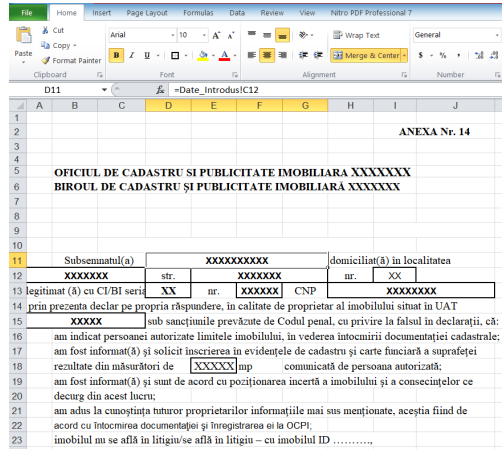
File Home Insert Page Layout Formulas Data Review View Nitro PDF Professional 7

Cut
Copy
Paste
Format Painter
Clipboard

Arial 10
B I U
Font

Wrap Text
Merge & Center
Alignment

General
$ % ,
Number

D11 =Date_Introdus!C12

A B C D E F G H I J

ANEXA Nr. 14

OFICIUL DE CADASTRU SI PUBLICITATE IMOBILIARA XXXXXXX
BIROUL DE CADASTRU ȘI PUBLICITATE IMOBILIARĂ XXXXXXX

Subsemnatul(a) XXXXXXXXXX domiciliat(ă) în localitatea

XXXXXXX str. XXXXXXX nr. XX

legitimat (ă) cu CI/BI seria XX nr. XXXXXX CNP XXXXXXXX

prin prezenta declar pe propria răspundere, în calitate de proprietar al imobilului situat în UAT

XXXXX sub sancțiunile prevăzute de Codul penal, cu privire la falsul în declarații, că:

am indicat persoanei autorizate limitele imobilului, în vederea întocmirii documentației cadastrale;

am fost informat(ă) și solicit înscrierea în evidențele de cadastru și carte funciară a suprafeței

rezultate din măsurători de XXXXX mp comunicată de persoana autorizată;

am fost informat(ă) și sunt de acord cu poziționarea incertă a imobilului și a consecințelor ce decurg din acest lucru;

am adus la cunoștința tuturor proprietarilor informațiile mai sus menționate, aceștia fiind de acord cu întocmirea documentației și înregistrarea ei la OCPI;

imobilul nu se află în litigiu/se află în litigiu – cu imobilul ID ………,

1
2
3
4
5
6
7
8
9
10
11
12
13
14
15
16
17
18
19
20
21
22
23